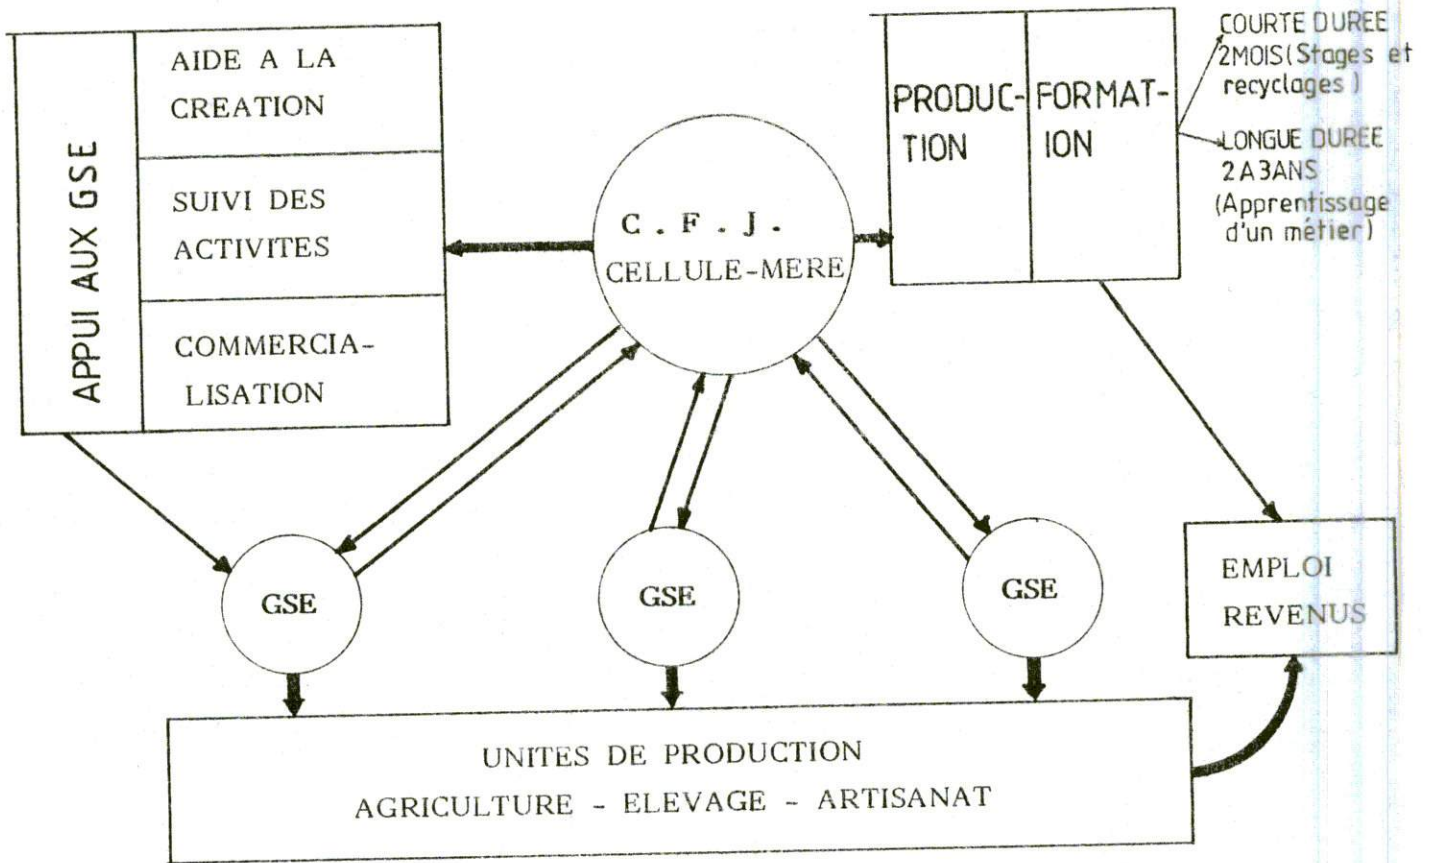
APPUI AUX GSE

AIDE A LA CREATION

SUIVI DES ACTIVITES

COMMERCIALISATION

C . F . J .
CELLULE-MERE

PRODUCTION

FORMATION

COURTE DUREE 2MOIS(Stages et recyclages )

LONGUE DUREE 2 A 3ANS (Apprentissage d'un métier)

GSE

GSE

GSE

EMPLOI
REVENUS

UNITES DE PRODUCTION
AGRICULTURE - ELEVAGE - ARTISANAT